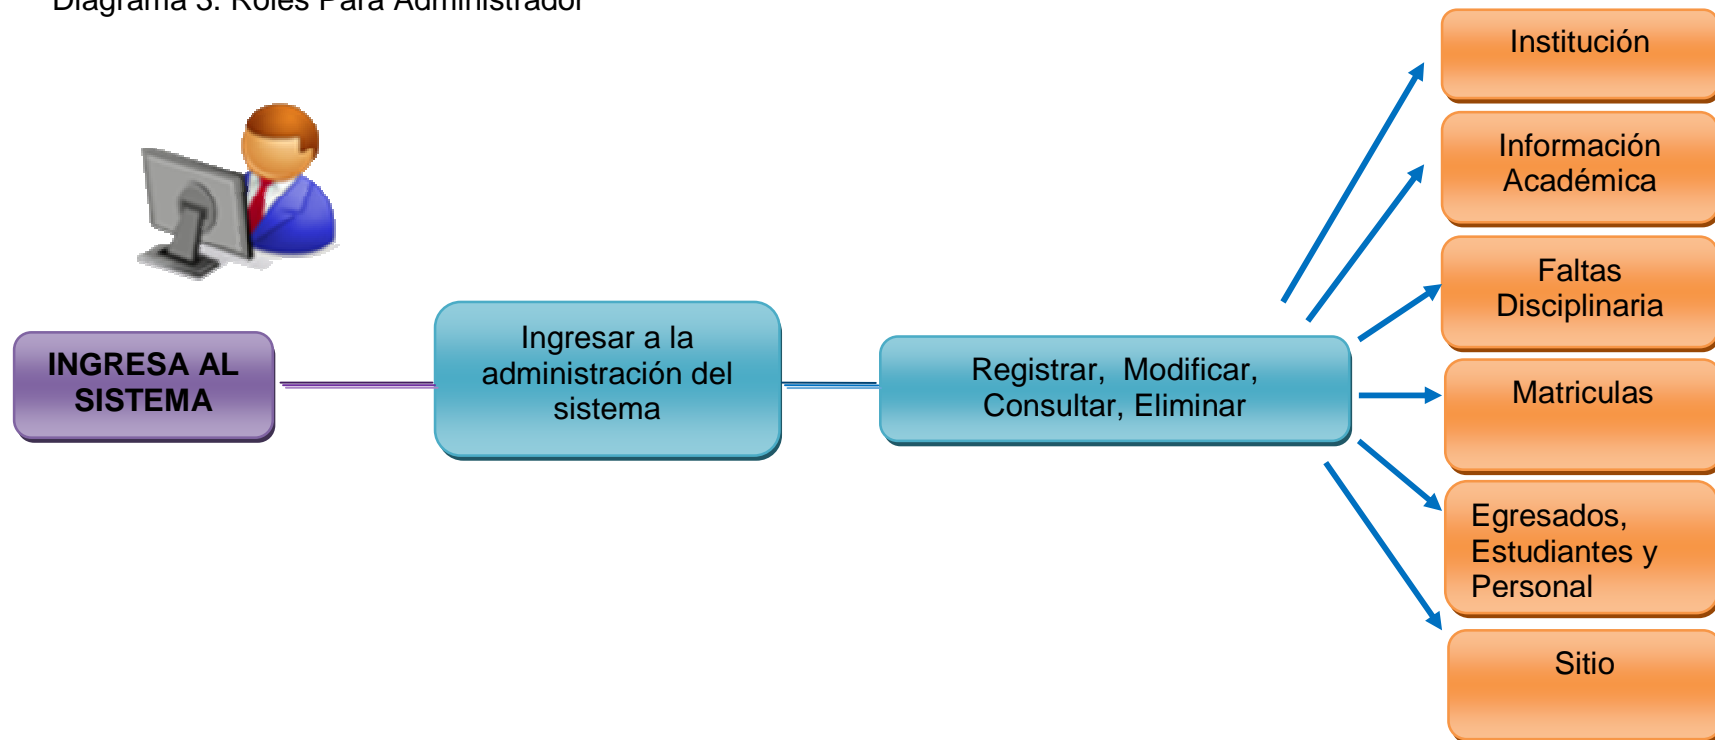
Diagrama 3. Roles Para Administrador

INGRESA AL SISTEMA

Ingresar a la administración del sistema

Registrar, Modificar, Consultar, Eliminar

Institución

Información Académica

Faltas Disciplinaria

Matriculas

Egresados, Estudiantes y Personal

Sitio